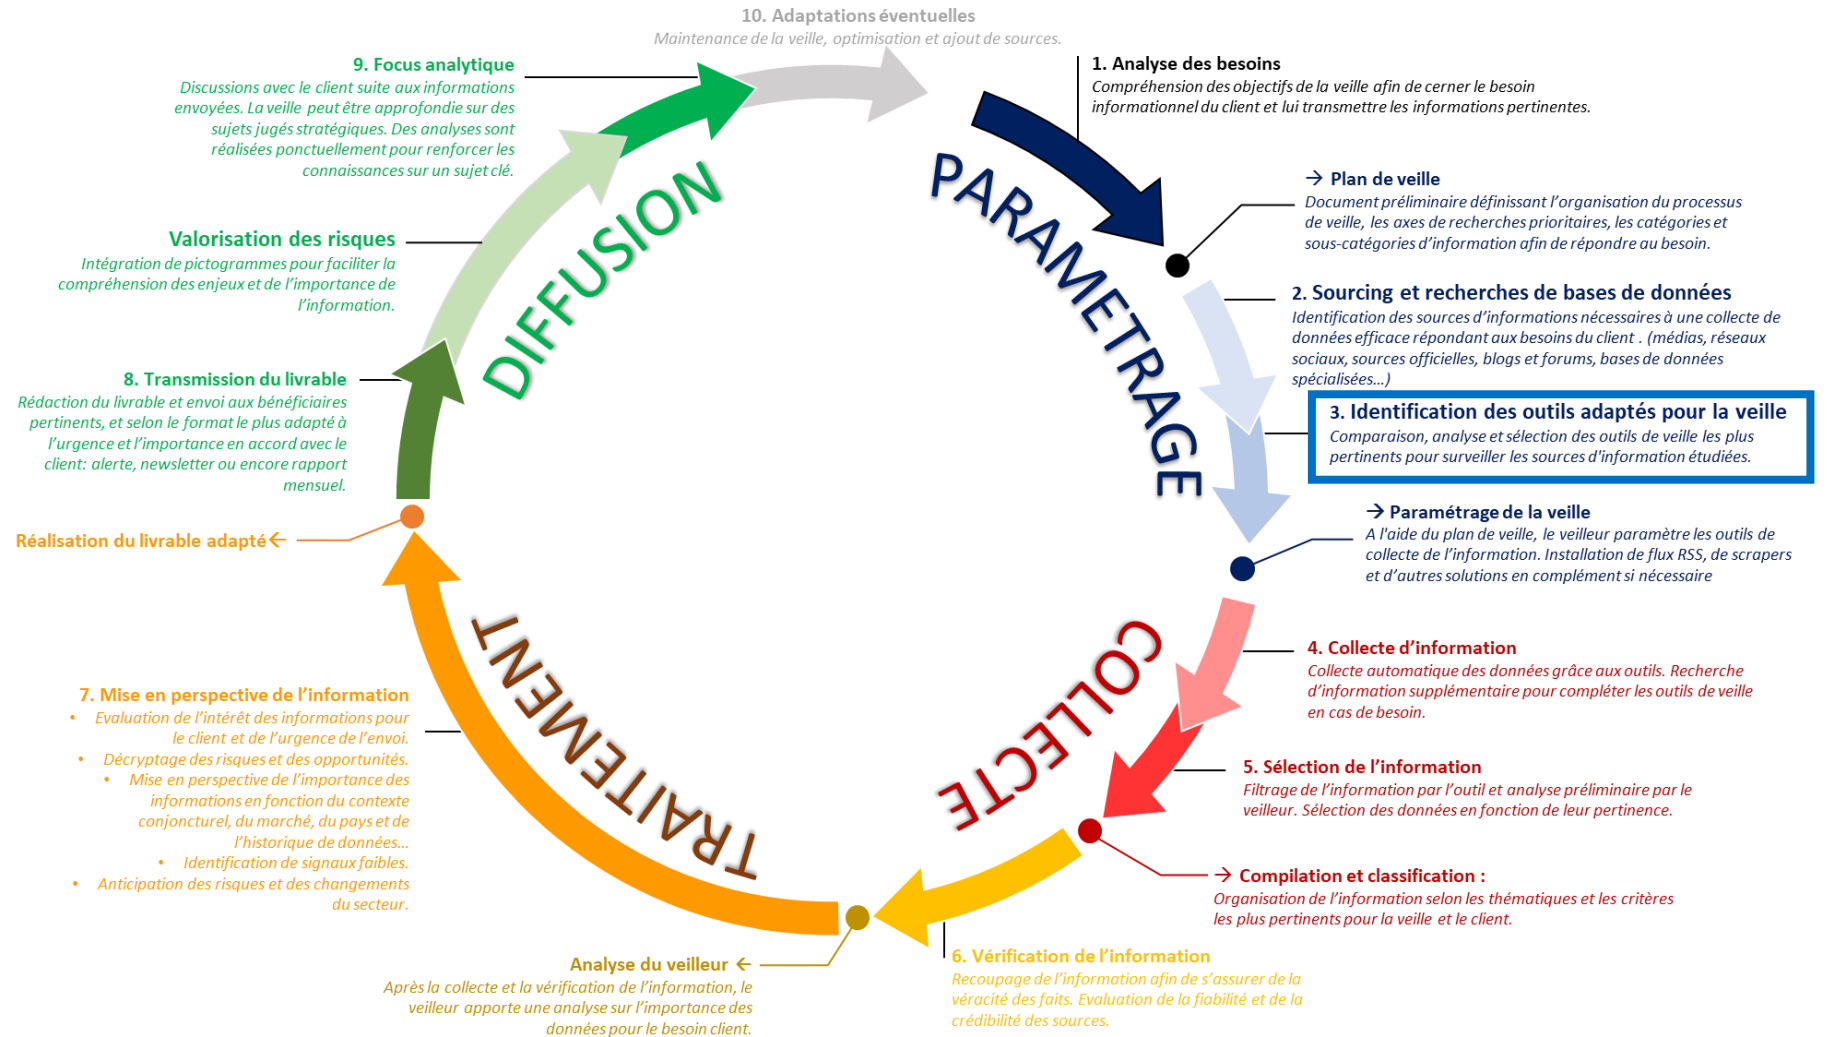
10. Adaptations éventuelles
Maintenance de la veille, optimisation et ajout de sources.

9. Focus analytique
Discussions avec le client suite aux informations envoyées. La veille peut être approfondie sur des sujets jugés stratégiques. Des analyses sont réalisées ponctuellement pour renforcer les connaissances sur un sujet clé.

1. Analyse des besoins
Compréhension des objectifs de la veille afin de cerner le besoin informationnel du client et lui transmettre les informations pertinentes.

PARAMETRAGE

DIFFUSION

→ Plan de veille
Document préliminaire définissant l'organisation du processus de veille, les axes de recherches prioritaires, les catégories et sous-catégories d'information afin de répondre au besoin.

Valorisation des risques
Intégration de pictogrammes pour faciliter la compréhension des enjeux et de l'importance de l'information.

2. Sourcing et recherches de bases de données
Identification des sources d'informations nécessaires à une collecte de données efficace répondant aux besoins du client . (médias, réseaux sociaux, sources officielles, blogs et forums, bases de données spécialisées…)

8. Transmission du livrable
Rédaction du livrable et envoi aux bénéficiaires pertinents, et selon le format le plus adapté à l'urgence et l'importance en accord avec le client: alerte, newsletter ou encore rapport mensuel.

3. Identification des outils adaptés pour la veille
Comparaison, analyse et sélection des outils de veille les plus pertinents pour surveiller les sources d'information étudiées.

→ Paramétrage de la veille
A l'aide du plan de veille, le veilleur paramètre les outils de collecte de l'information. Installation de flux RSS, de scrapers et d'autres solutions en complément si nécessaire

Réalisation du livrable adapté ←

TRAITEMENT

COLLECTE

4. Collecte d'information
Collecte automatique des données grâce aux outils. Recherche d'information supplémentaire pour compléter les outils de veille en cas de besoin.

7. Mise en perspective de l'information
• Evaluation de l'intérêt des informations pour le client et de l'urgence de l'envoi.
• Décryptage des risques et des opportunités.
• Mise en perspective de l'importance des informations en fonction du contexte conjoncturel, du marché, du pays et de l'historique de données…
• Identification de signaux faibles.
• Anticipation des risques et des changements du secteur.

5. Sélection de l'information
Filtrage de l'information par l'outil et analyse préliminaire par le veilleur. Sélection des données en fonction de leur pertinence.

→ Compilation et classification :
Organisation de l'information selon les thématiques et les critères les plus pertinents pour la veille et le client.

Analyse du veilleur ←
Après la collecte et la vérification de l'information, le veilleur apporte une analyse sur l'importance des données pour le besoin client.

6. Vérification de l'information
Recoupage de l'information afin de s'assurer de la véracité des faits. Evaluation de la fiabilité et de la crédibilité des sources.